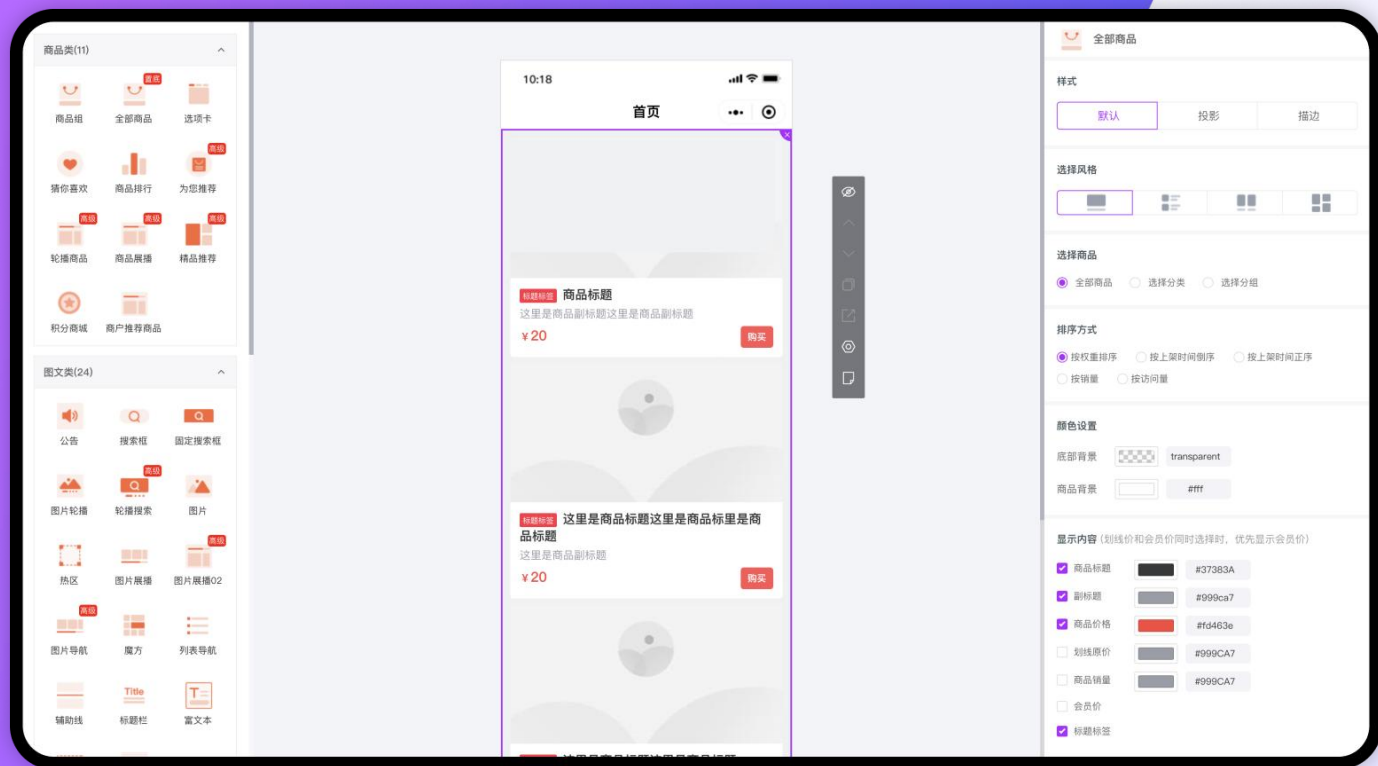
商品类(11)

商品组
首选
全部商品
选项卡
猜你喜欢
商品排行
高级
为您推荐
高级
轮播商品
高级
商品展播
高级
精品推荐
积分商城
商户推荐商品

图文类(24)

公告
搜索框
固定搜索框
图片轮播
高级
轮播搜索
图片
热区
图片展播
高级
图片展播02
高级
图片导航
魔方
列表导航
辅助线
Title
标题栏
富文本

10:18
首页

标题标签 商品标题
这里是商品副标题这里是商品副标题
￥20
购买

标题标签 这里是商品标题这里是商品标里是商品标题
这里是商品副标题
￥20
购买

全部商品

样式
默认
投影
描边

选择风格

选择商品
全部商品
选择分类
选择分组

排序方式
按权重排序
按上架时间倒序
按上架时间正序
按销量
按访问量

颜色设置
底部背景
transparent
商品背景
#fff

显示内容（划线价和会员价同时选择时，优先显示会员价）
商品标题
#37383A
副标题
#999ca7
商品价格
#fd463e
划线原价
#999CA7
商品销量
#999CA7
会员价
标题标签